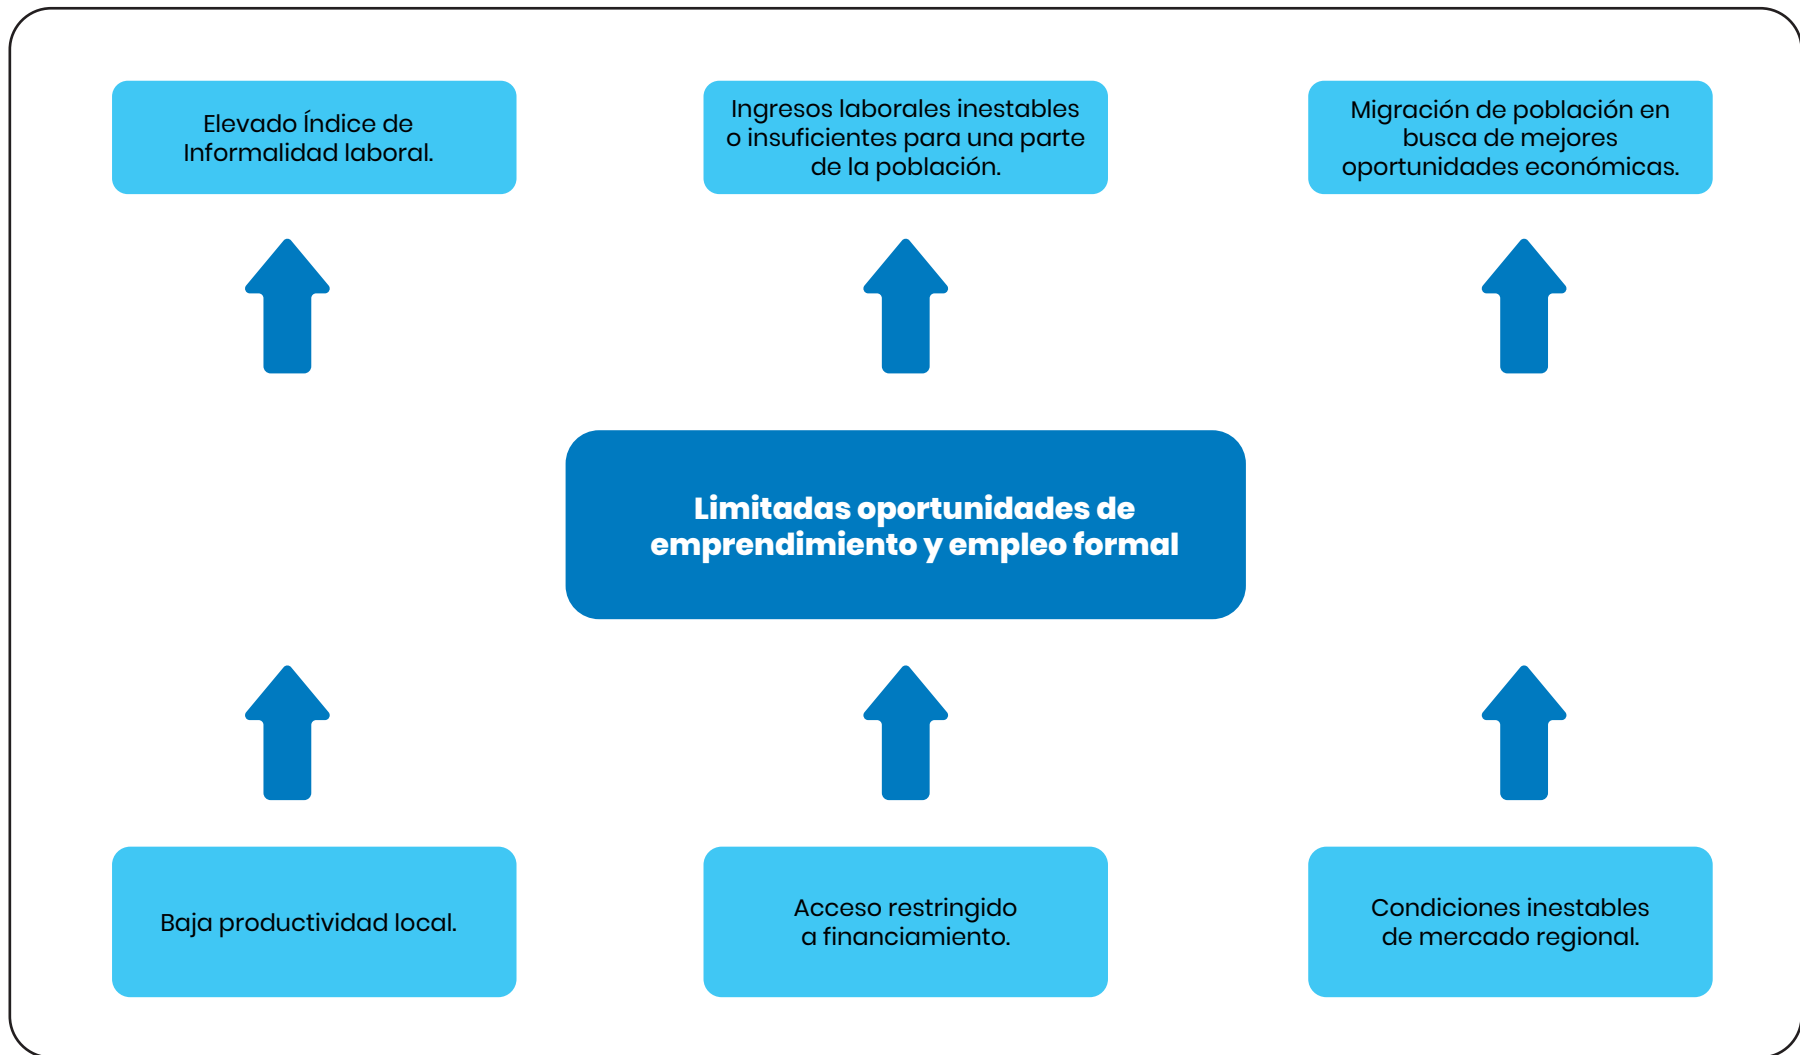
Elevado Índice de Informalidad laboral.

Ingresos laborales inestables o insuficientes para una parte de la población.

Migración de población en busca de mejores oportunidades económicas.

Limitadas oportunidades de emprendimiento y empleo formal

Baja productividad local.

Acceso restringido a financiamiento.

Condiciones inestables de mercado regional.